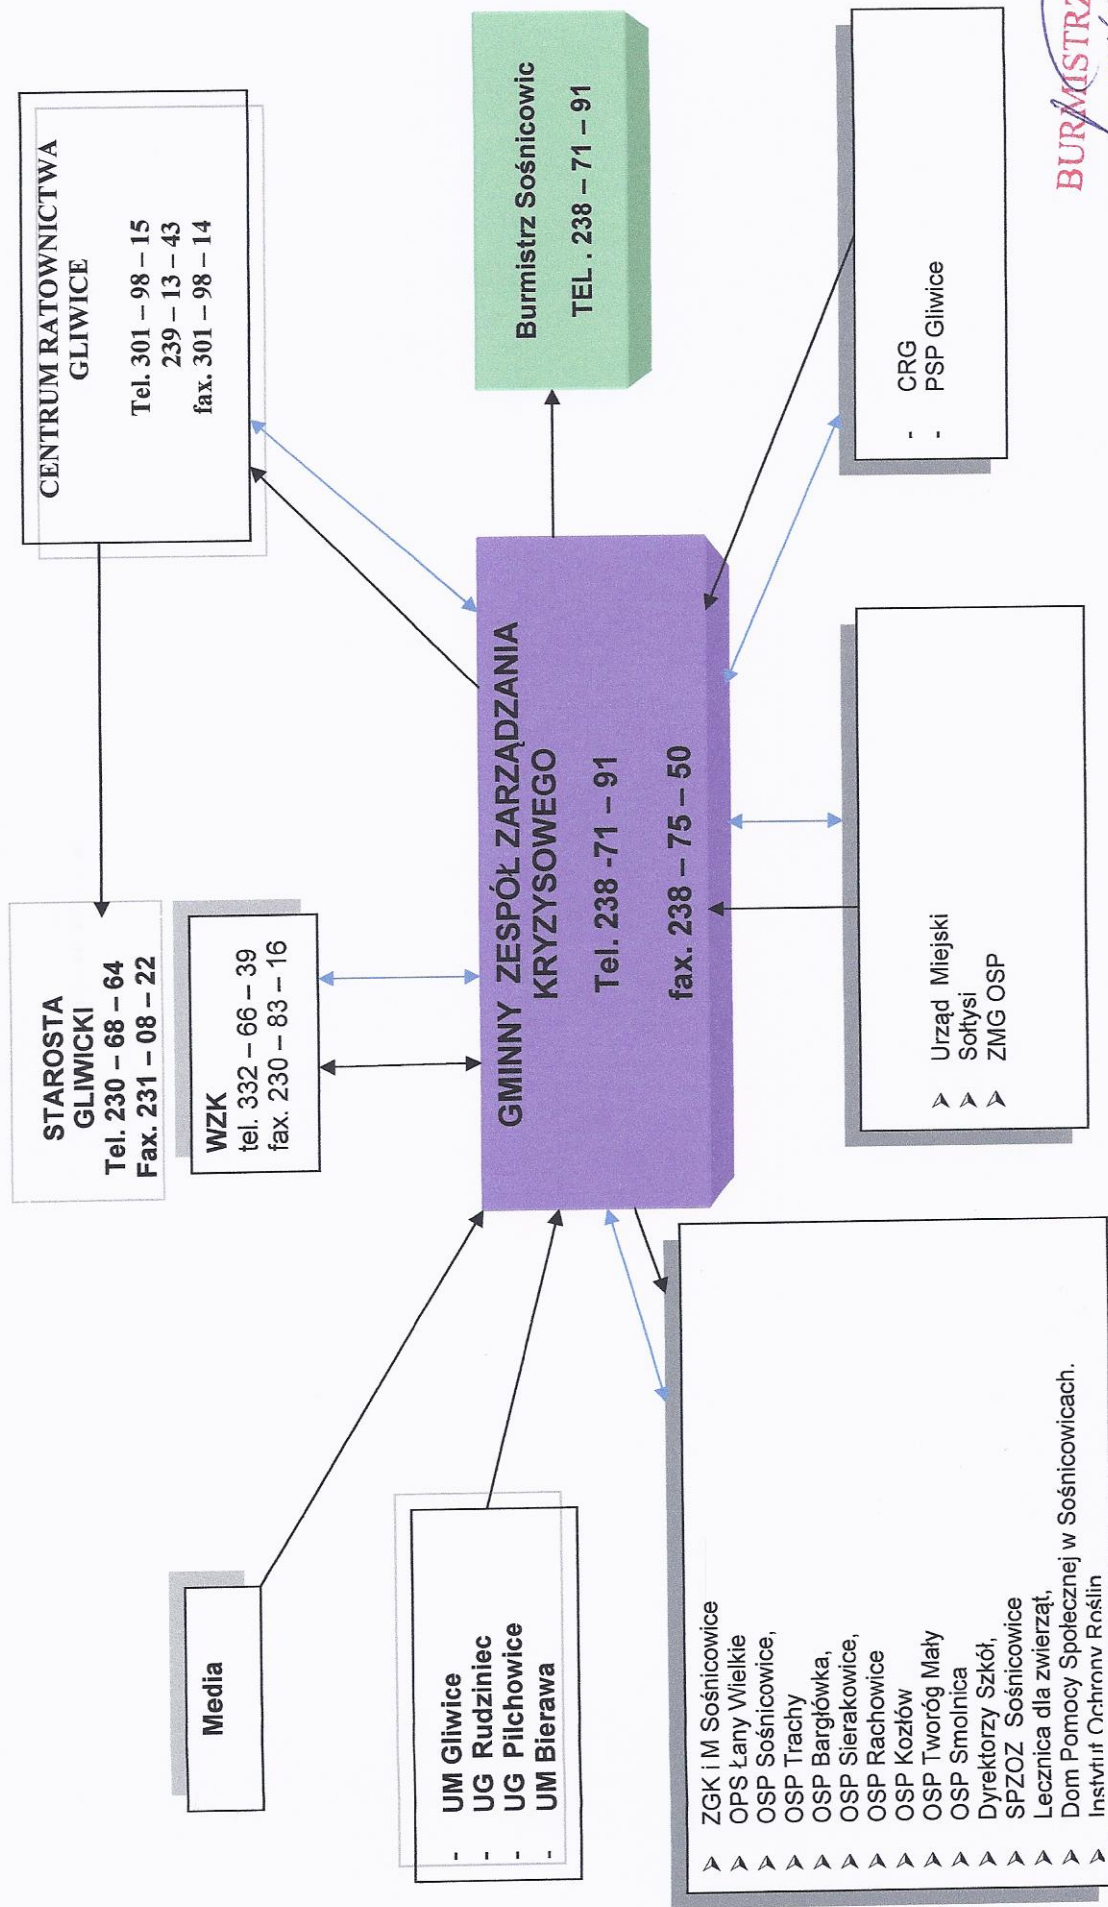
STAROSTA GLIWICKI
Tel. 230 – 68 – 64
Fax. 231 – 08 – 22

CENTRUM RATOWNICTWA GLIWICE
Tel. 301 – 98 – 15
239 – 13 – 43
fax. 301 – 98 – 14

Burmistrz Sośnicowic
TEL . 238 – 71 – 91

- CRG
- PSP Gliwice

BURMISTRZ

WZK
tel. 332 – 66 – 39
fax. 230 – 83 – 16

GMINNY ZESPÓŁ ZARZĄDZANIA KRYZYSOWEGO
Tel. 238 -71 - 91
fax. 238 – 75 – 50

➤ Urząd Miejski
➤ Sołtysi
➤ ZMG OSP

Media

- UM Gliwice
- UG Rudziniec
- UG Pilchowice
- UM Bierawa

➤ ZGK i M Sośnicowice
➤ OPS Łany Wielkie
➤ OSP Sośnicowice,
➤ OSP Trachy
➤ OSP Bargłówka,
➤ OSP Sierakowice,
➤ OSP Rachowice
➤ OSP Kozłów
➤ OSP Tworóg Mały
➤ OSP Smolnica
➤ Dyrektorzy Szkół,
➤ SPZOZ Sośnicowice
➤ Lecznica dla zwierząt,
➤ Dom Pomocy Społecznej w Sośnicowicach.
➤ Instytut Ochrony Roślin